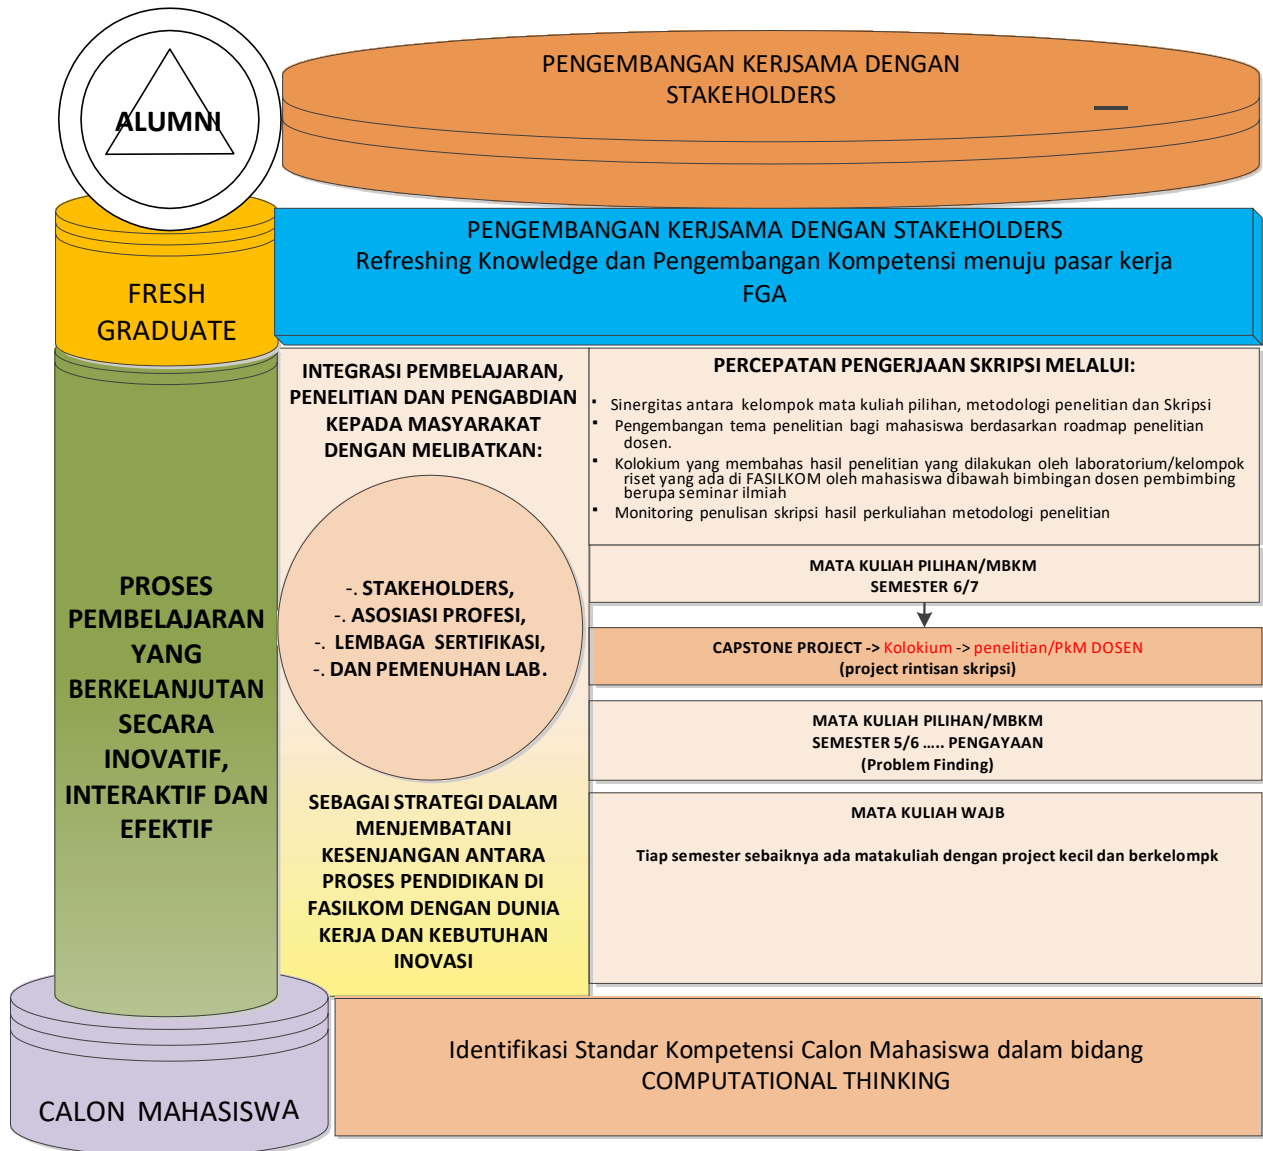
ALUMNI

PENGEMBANGAN KERJSAMA DENGAN STAKEHOLDERS

FRESH GRADUATE

PENGEMBANGAN KERJSAMA DENGAN STAKEHOLDERS
Refreshing Knowledge dan Pengembangan Kompetensi menuju pasar kerja
FGA

PROSES PEMBELAJARAN YANG BERKELANJUTAN SECARA INOVATIF, INTERAKTIF DAN EFEKTIF

INTEGRASI PEMBELAJARAN, PENELITIAN DAN PENGABDIAN KEPADA MASYARAKAT DENGAN MELIBATKAN:

-. STAKEHOLDERS,
-. ASOSIASI PROFESI,
-. LEMBAGA SERTIFIKASI,
-. DAN PEMENUHAN LAB.

SEBAGAI STRATEGI DALAM MENJEMBATANI KESENJANGAN ANTARA PROSES PENDIDIKAN DI FASILKOM DENGAN DUNIA KERJA DAN KEBUTUHAN INOVASI

PERCEPATAN PENGERJAAN SKRIPSI MELALUI:
- Sinergitas antara kelompok mata kuliah pilihan, metodologi penelitian dan Skripsi
- Pengembangan tema penelitian bagi mahasiswa berdasarkan roadmap penelitian dosen.
- Kolokium yang membahas hasil penelitian yang dilakukan oleh laboratorium/kelompok riset yang ada di FASILKOM oleh mahasiswa dibawah bimbingan dosen pembimbing berupa seminar ilmiah
- Monitoring penulisan skripsi hasil perkuliahan metodologi penelitian

MATA KULIAH PILIHAN/MBKM
SEMESTER 6/7

CAPSTONE PROJECT -> Kolokium -> penelitian/PkM DOSEN
(project rintisan skripsi)

MATA KULIAH PILIHAN/MBKM
SEMESTER 5/6 ….. PENGAYAAN
(Problem Finding)

MATA KULIAH WAJB

Tiap semester sebaiknya ada matakuliah dengan project kecil dan berkelompk

CALON MAHASISWA

Identifikasi Standar Kompetensi Calon Mahasiswa dalam bidang COMPUTATIONAL THINKING